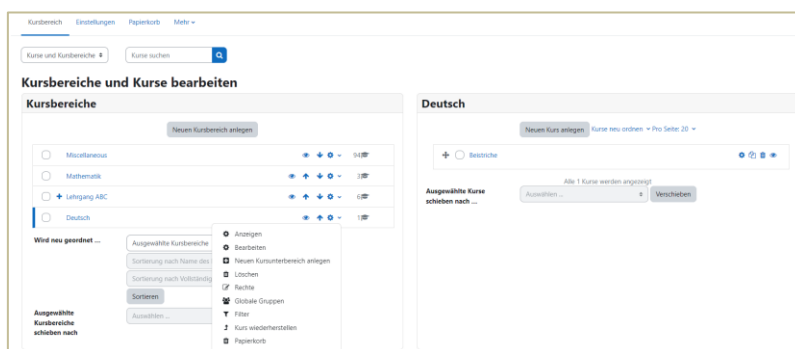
Kursbereich Einstellungen Papierkorb Mehr

Kurse und Kursbereiche

Kurse suchen

Kursbereiche und Kurse bearbeiten

Kursbereiche

Neuen Kursbereich anlegen

Miscellaneous 94

Mathematik 3

Lehrgang ABC 6

Deutsch 1

Wird neu geordnet ...

Ausgewählte Kursbereiche

Sortierung nach Name des

Sortierung nach Vollständig

Sortieren

Ausgewählte Kursbereiche schieben nach

Auswählen ...

Anzeigen
Bearbeiten
Neuen Kursunterbereich anlegen
Löschen
Rechte
Globale Gruppen
Filter
Kurs wiederherstellen
Papierkorb

Deutsch

Neuen Kurs anlegen Kurse neu ordnen Pro Seite 20

Beistriche

Alle 1 Kurse werden angezeigt

Ausgewählte Kurse schieben nach ...

Auswählen ...

Verschieben